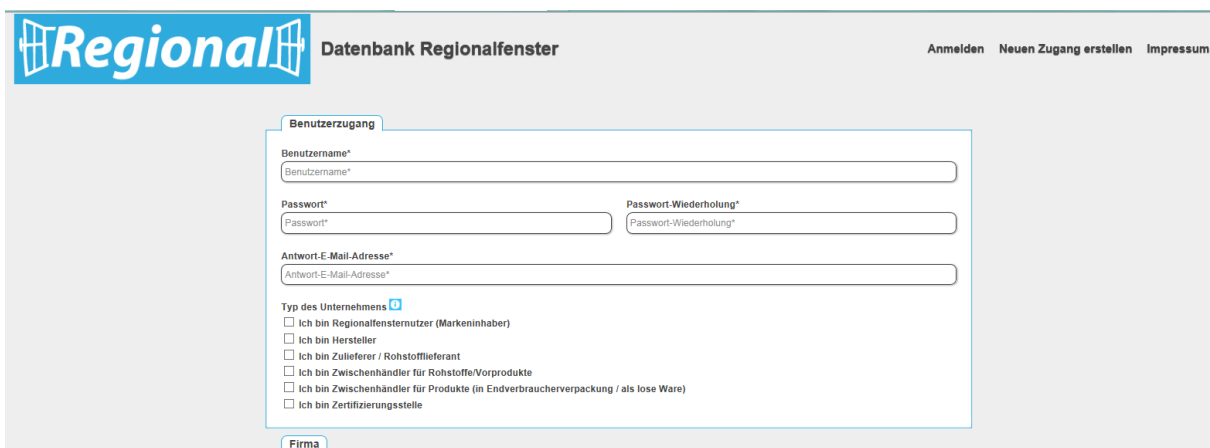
Regional

Datenbank Regionalfenster

Anmelden Neuen Zugang erstellen Impressum

Benutzerzugang

Benutzername*
Benutzername*

Passwort*
Passwort*

Passwort-Wiederholung*
Passwort-Wiederholung*

Antwort-E-Mail-Adresse*
Antwort-E-Mail-Adresse*

Typ des Unternehmens

Ich bin Regionalfensternutzer (Markeninhaber)
Ich bin Hersteller
Ich bin Zulieferer / Rohstofflieferant
Ich bin Zwischenhändler für Rohstoffe/Vorprodukte
Ich bin Zwischenhändler für Produkte (in Endverbraucherverpackung / als lose Ware)
Ich bin Zertifizierungsstelle

Firma